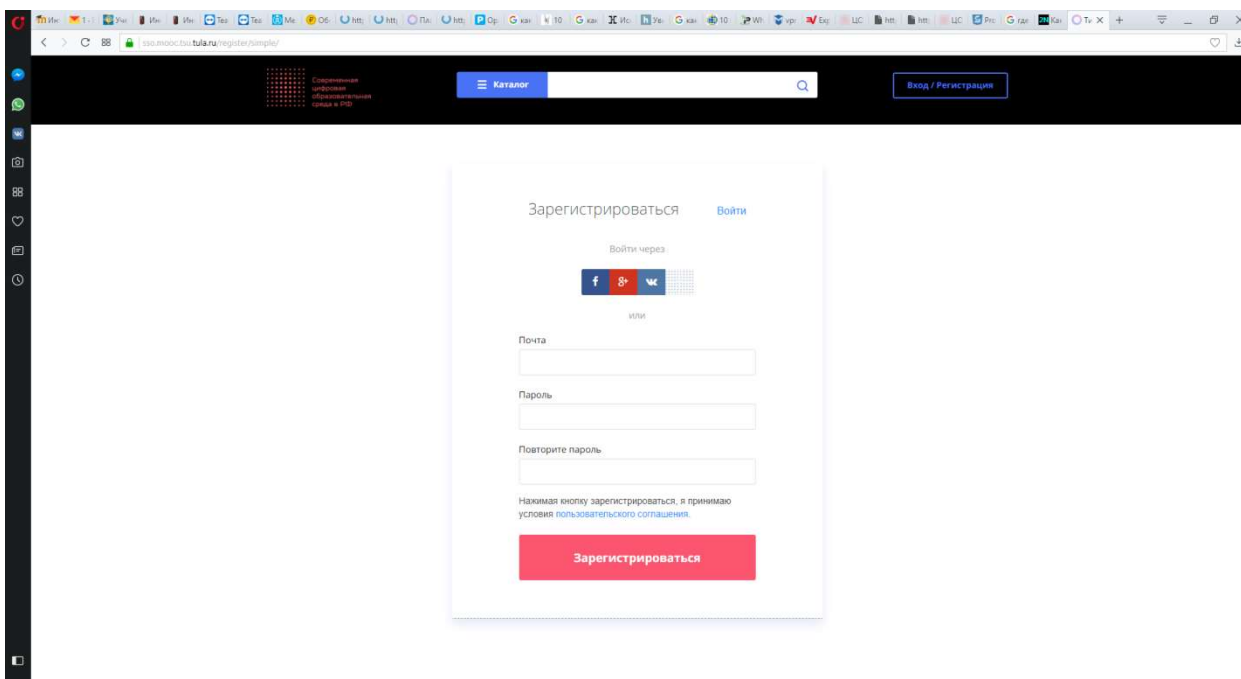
sso.mooc.tsu.tula.ru/register/simple/

Современная цифровая образовательная среда в РФ

Каталог

Вход / Регистрация

Зарегистрироваться Войти

Войти через

f 8+ vk

или

Почта

Пароль

Повторите пароль

Нажимая кнопку зарегистрироваться, я принимаю условия пользовательского соглашения.

Зарегистрироваться